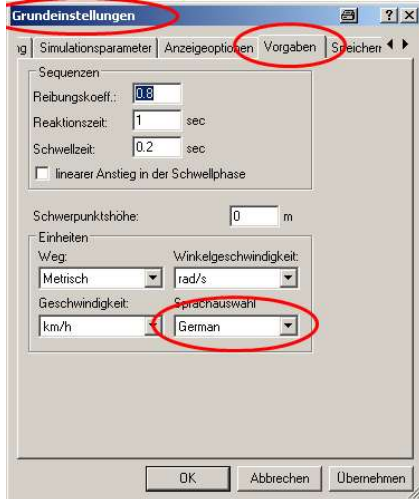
Grundeinstellungen

?

X

ng | Simulationsparameter | Anzeigeoptionen | Vorgaben | Speicher

Sequenzen

Reibungskoeff.: 0.8

Reaktionszeit: 1 sec

Schwellzeit: 0.2 sec

linearer Anstieg in der Schwellphase

Schwerpunktshöhe: 0 m

Einheiten

Weg: Metrisch

Winkelgeschwindigkeit: rad/s

Geschwindigkeit: km/h

Sprachauswahl German

OK Abbrechen Übernehmen